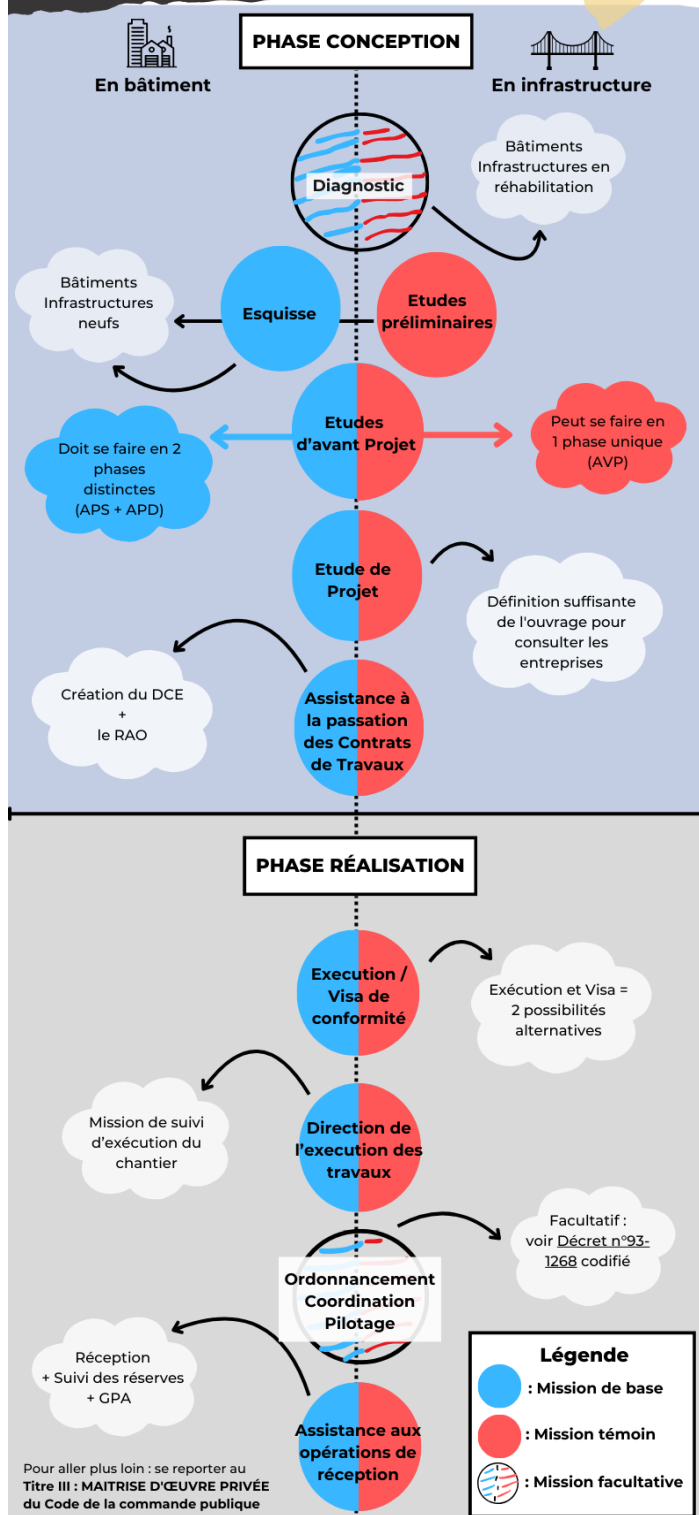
PHASE CONCEPTION

En bâtiment

En infrastructure

Diagnostic

Bâtiments Infrastructures en réhabilitation

Bâtiments Infrastructures neufs

Esquisse

Etudes préliminaires

Etudes d'avant Projet

Doit se faire en 2 phases distinctes (APS + APD)

Peut se faire en 1 phase unique (AVP)

Etude de Projet

Définition suffisante de l'ouvrage pour consulter les entreprises

Création du DCE + le RAO

Assistance à la passation des Contrats de Travaux

PHASE RÉALISATION

Execution / Visa de conformité

Exécution et Visa = 2 possibilités alternatives

Mission de suivi d'exécution du chantier

Direction de l'execution des travaux

Facultatif : voir Décret n°93-1268 codifié

Ordonnancement Coordination Pilotage

Réception + Suivi des réserves + GPA

Assistance aux opérations de réception

Légende

: Mission de base

: Mission témoin

: Mission facultative

Pour aller plus loin : se reporter au Titre III : MAITRISE D'ŒUVRE PRIVÉE du Code de la commande publique